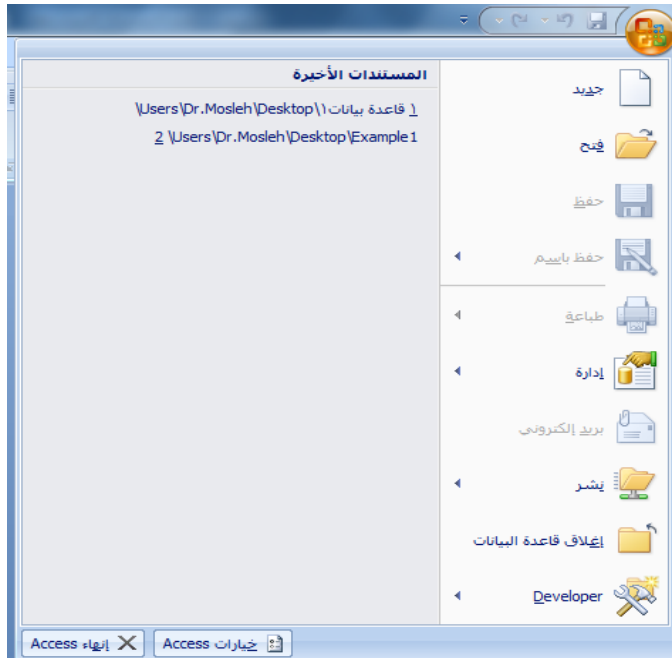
المستندات الأخيرة

1 قاعدة بيانات1\Users\Dr.Mosleh\Desktop\

2 \Users\Dr.Mosleh\Desktop\Example1

جديد

فتح

حفظ

حفظ باسم

طباعة

إدارة

بريد إلكتروني

نشر

إغلاق قاعدة البيانات

Developer

خيارات Access

إنهاء Access